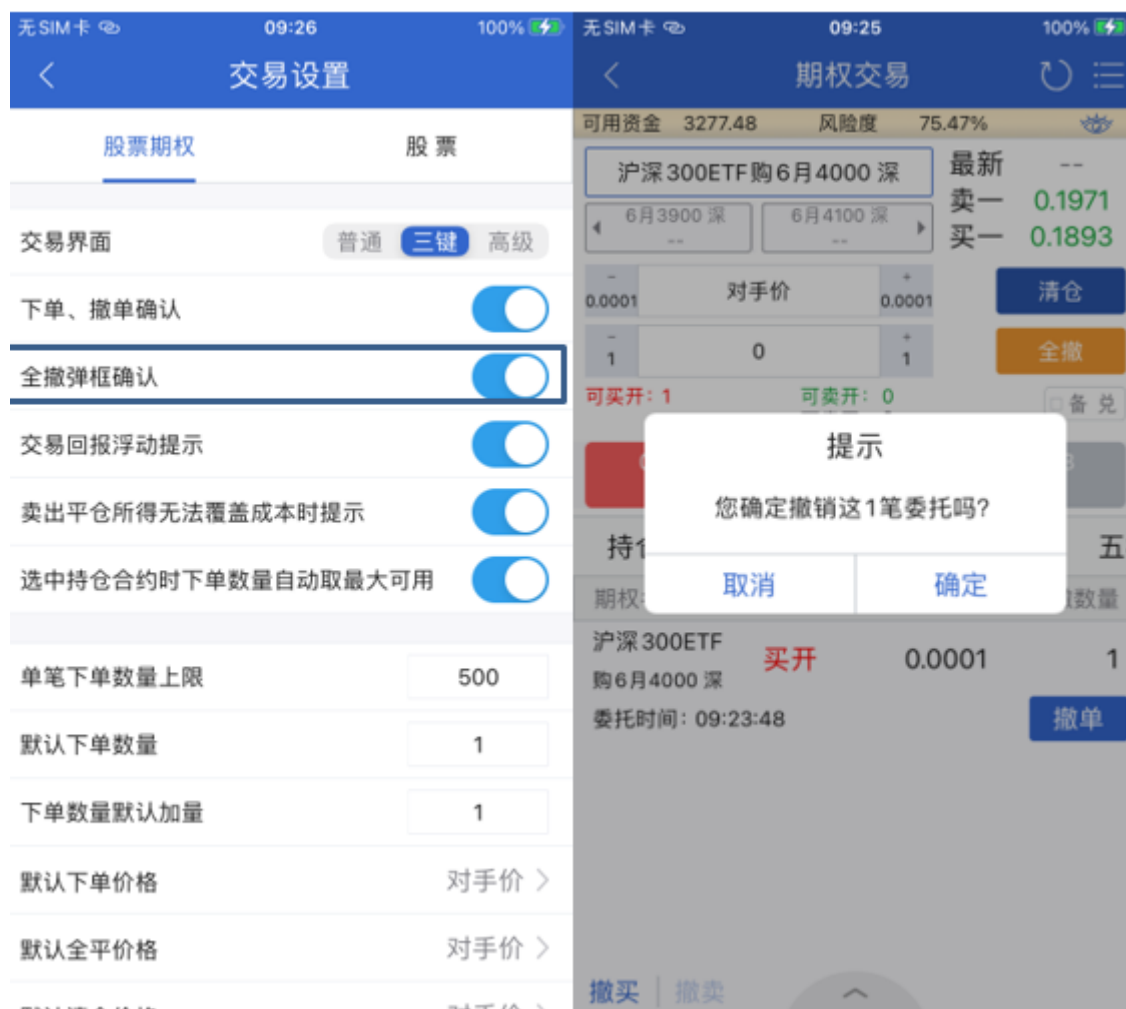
无SIM卡 09:26 100%

<

交易设置

股票期权

股 票

交易界面 普通 三键 高级

下单、撤单确认

全撤弹框确认

交易回报浮动提示

卖出平仓所得无法覆盖成本时提示

选中持仓合约时下单数量自动取最大可用

单笔下单数量上限 500

默认下单数量 1

下单数量默认加量 1

默认下单价格 对手价 >

默认全平价格 对手价 >

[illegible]

无SIM卡 09:25 100%

<

期权交易

可用资金 3277.48 风险度 75.47%

沪深300ETF购6月4000 深

6月3900 深 --

6月4100 深 --

最新 --

卖一 0.1971

买一 0.1893

- 0.0001 对手价 + 0.0001

清仓

- 1 0 + 1

全撤

可买开：1 可卖开：0

备兑

持仓 五

期权 数量

提示

您确定撤销这1笔委托吗?

取消 确定

沪深300ETF 购6月4000 深 买开 0.0001 1

委托时间：09:23:48

撤单

撤买 撤卖